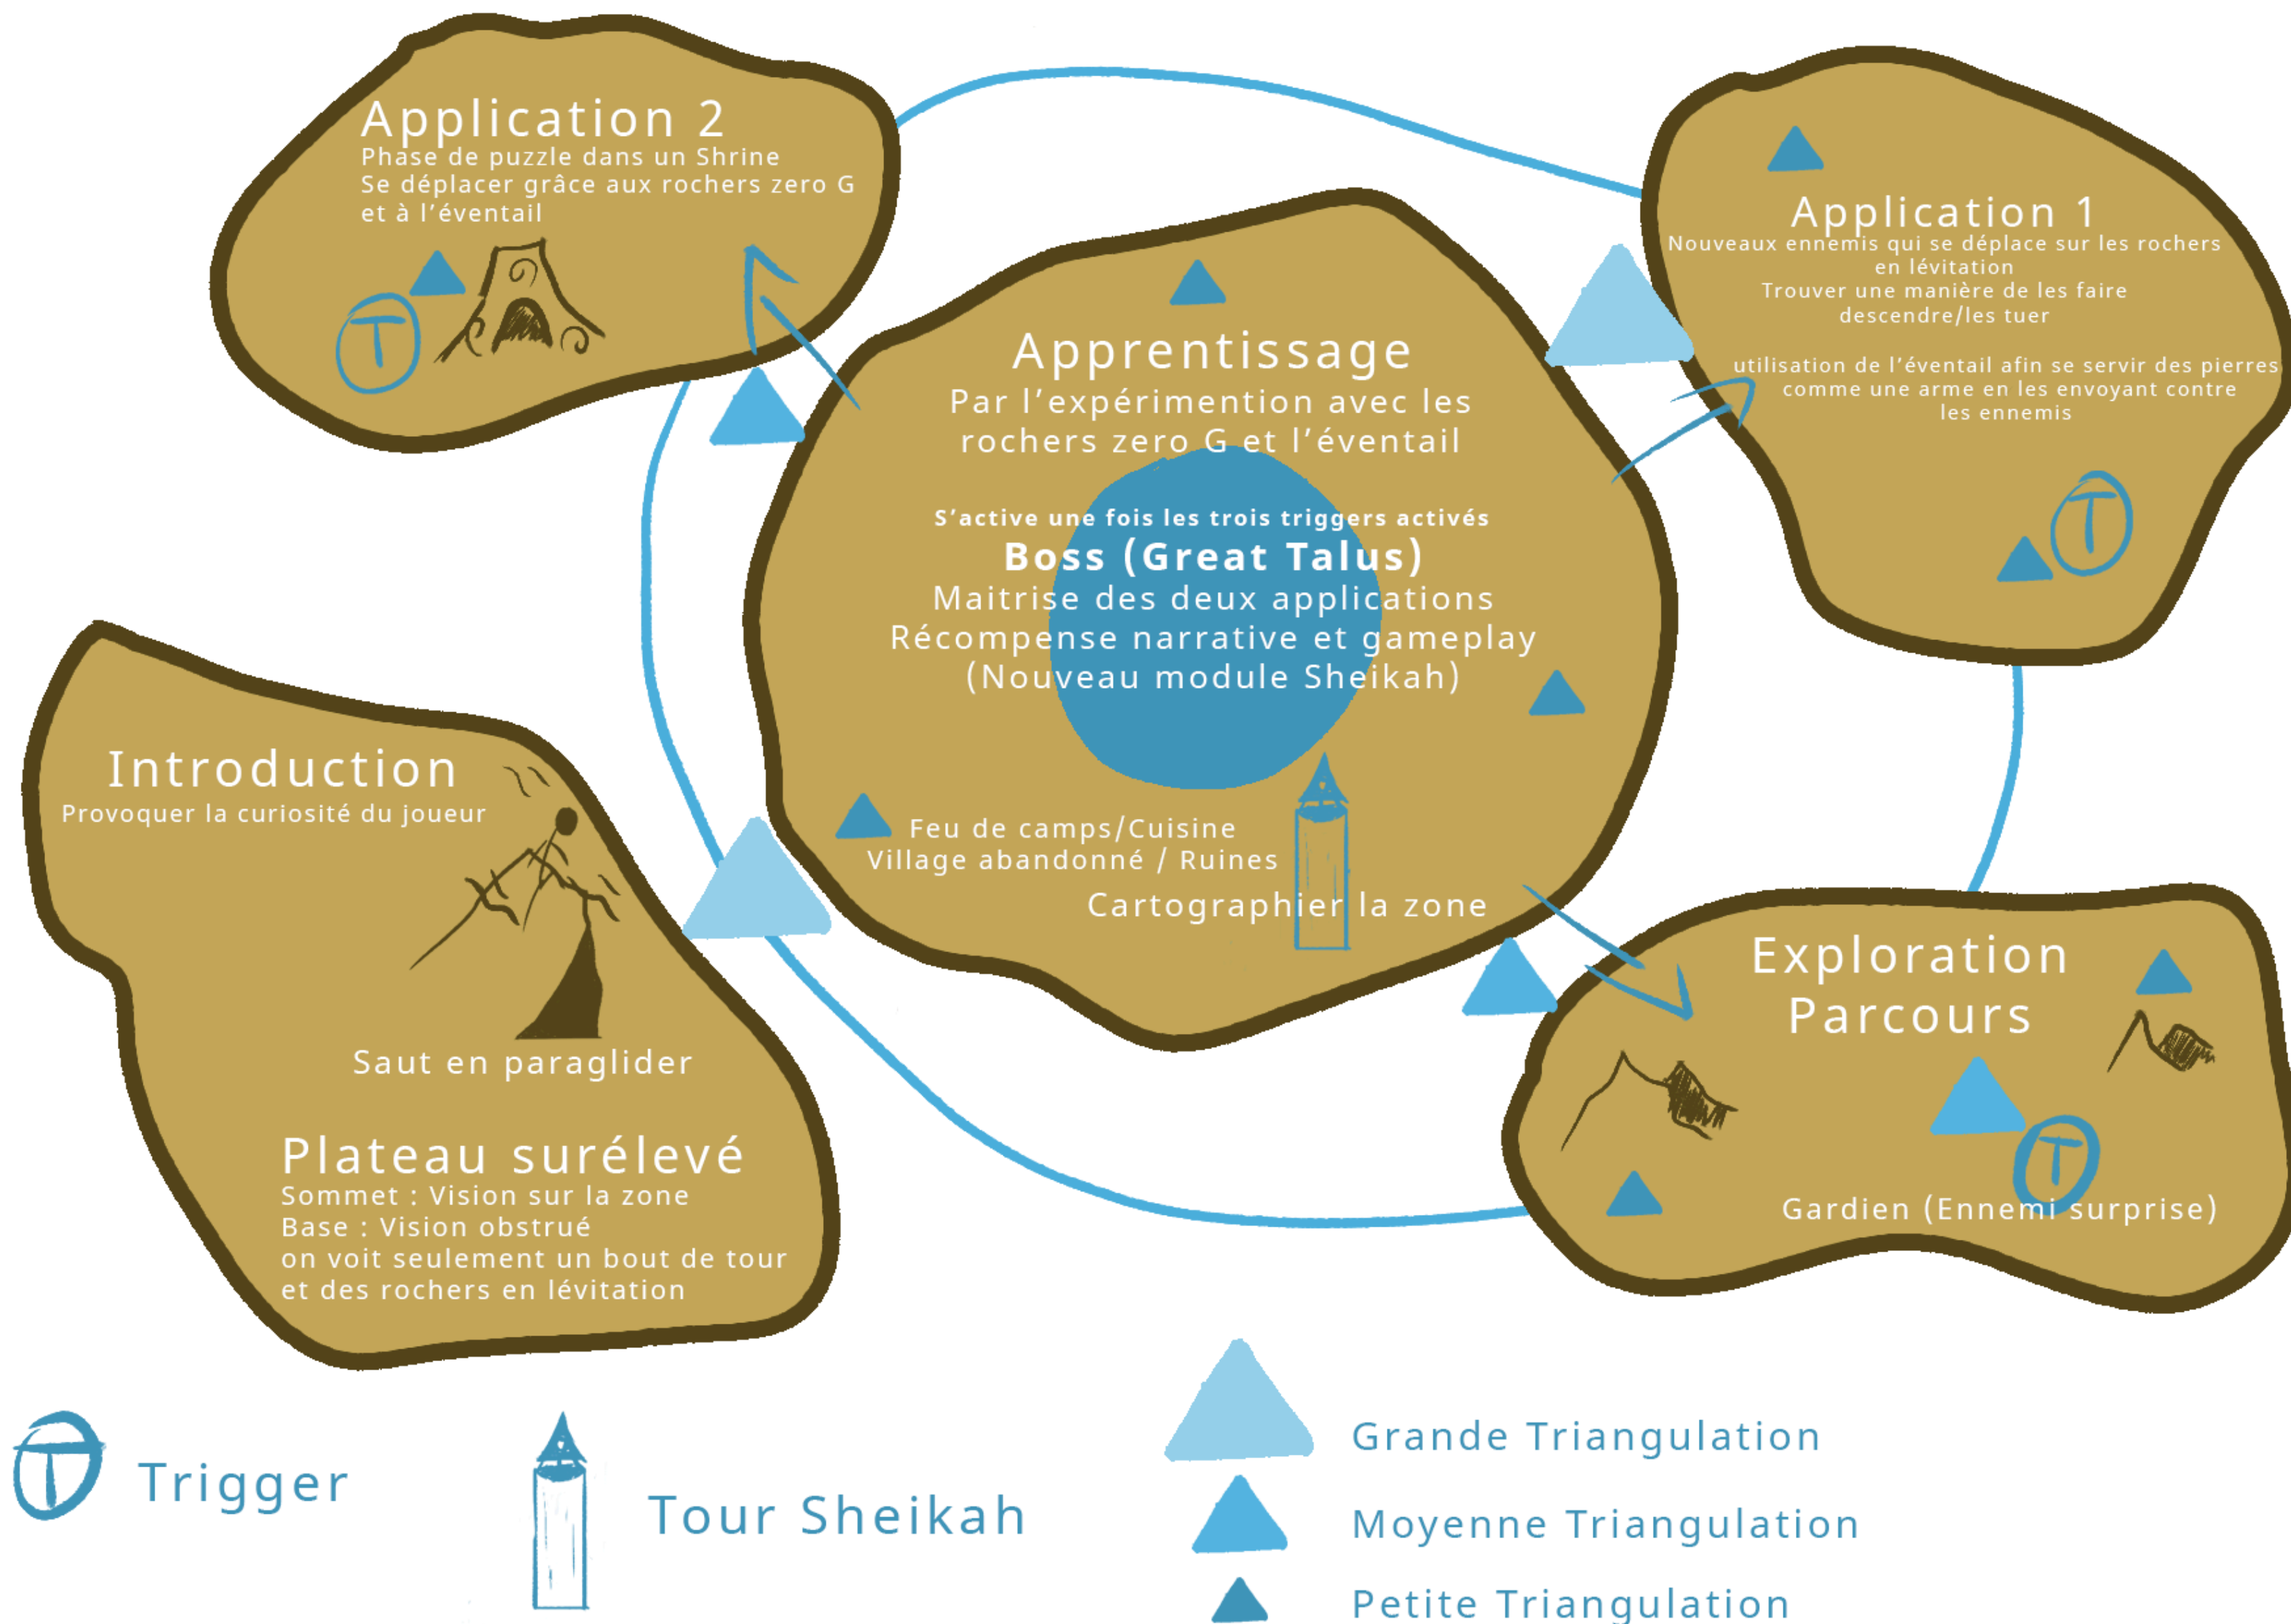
Application 2
Phase de puzzle dans un Shrine
Se déplacer grâce aux rochers zero G et à l'éventail

Application 1
Nouveaux ennemis qui se déplace sur les rochers en lévitation
Trouver une manière de les faire descendre/les tuer

utilisation de l'éventail afin se servir des pierres comme une arme en les envoyant contre les ennemis

Apprentissage
Par l'expérimentation avec les rochers zero G et l'éventail

S'active une fois les trois triggers activés
Boss (Great Talus)
Maitrise des deux applications
Récompense narrative et gameplay
(Nouveau module Sheikah)

Feu de camps/Cuisine
Village abandonné / Ruines
Cartographier la zone

Introduction
Provoquer la curiosité du joueur

Saut en paraglider

Plateau surélevé
Sommet : Vision sur la zone
Base : Vision obstrué
on voit seulement un bout de tour et des rochers en lévitation

Exploration
Parcours

Gardien (Ennemi surprise)

Trigger

Tour Sheikah

Grande Triangulation
Moyenne Triangulation
Petite Triangulation